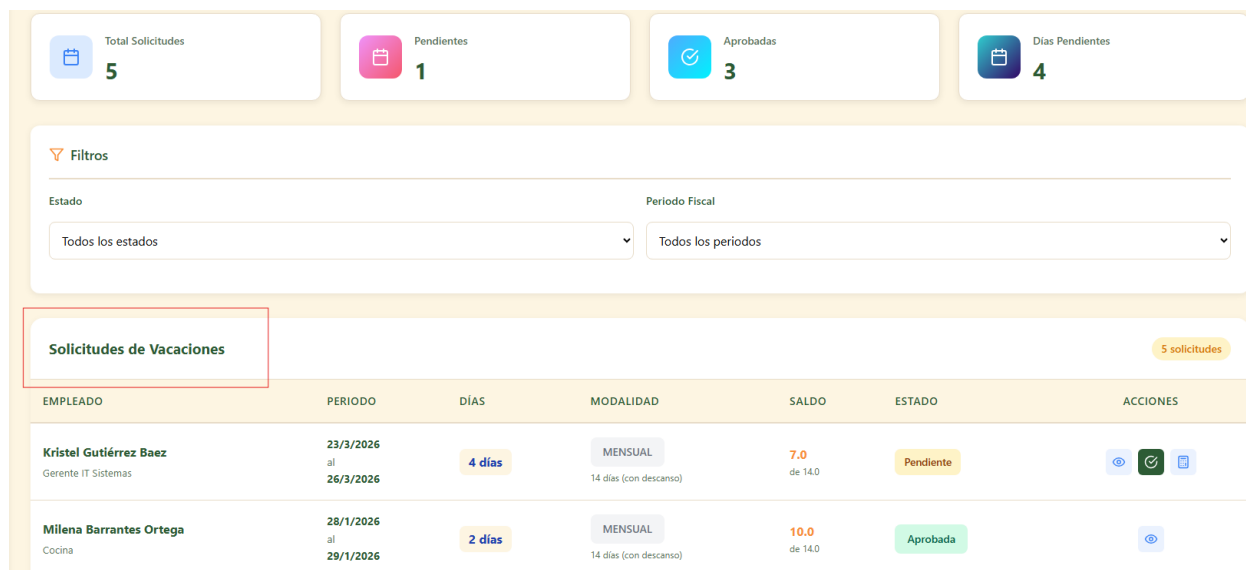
Total Solicitudes
5

Pendientes
1

Aprobadas
3

Días Pendientes
4

Filtros

Estado
Todos los estados

Periodo Fiscal
Todos los periodos

Solicitudes de Vacaciones

5 solicitudes

| EMPLEADO | PERIODO | DÍAS | MODALIDAD | SALDO | ESTADO | ACCIONES |
|---|---|---|---|---|---|---|
| Kristel Gutiérrez Baez<br>Gerente IT Sistemas | 23/3/2026 al 26/3/2026 | 4 días | MENSUAL<br>14 días (con descanso) | 7.0<br>de 14.0 | Pendiente | |
| Milena Barrantes Ortega<br>Cocina | 28/1/2026 al 29/1/2026 | 2 días | MENSUAL<br>14 días (con descanso) | 10.0<br>de 14.0 | Aprobada | |